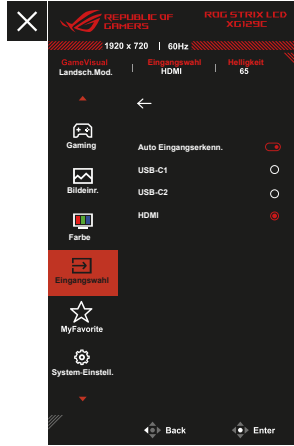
REPUBLIC OF GAMERS
ROG STRIX LCD XG129C
1920 x 720 | 60Hz
GameVisual
Landsch.Mod.
Eingangswahl
HDMI
Helligkeit
65

←

Gaming
Bildeinr.
Farbe
Eingangswahl
MyFavorite
System-Einstell.

Auto Eingangserkenn.
USB-C1
USB-C2
HDMI

Back
Enter